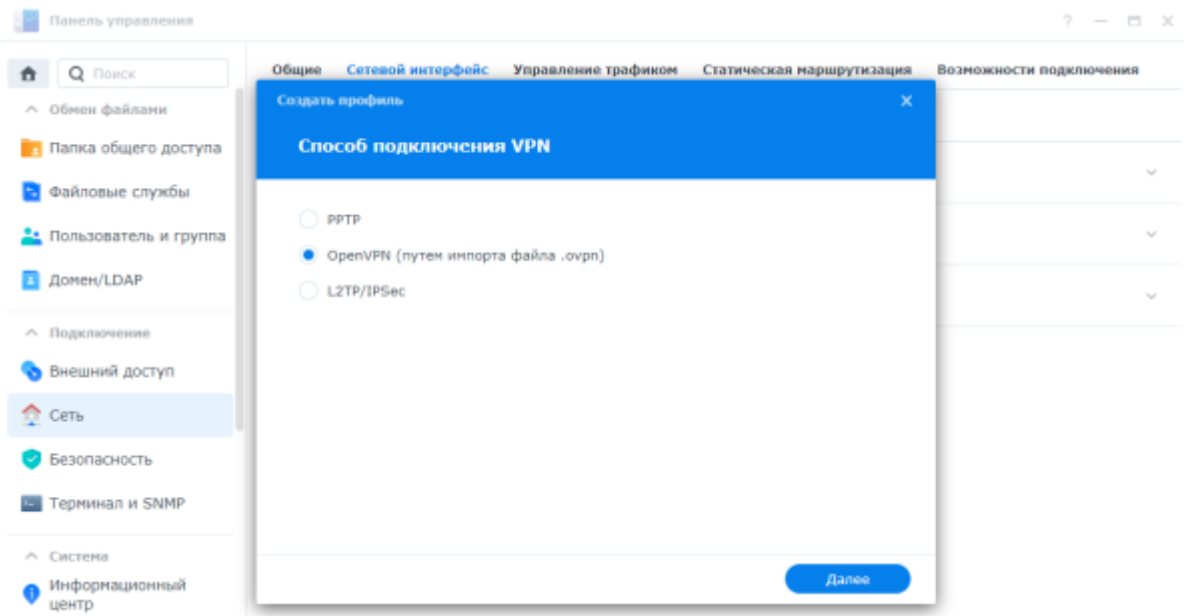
Панель управления

? — □ ×

Поиск

Обмен файлами

Папка общего доступа

Файловые службы

Пользователь и группа

Домен/LDAP

Подключение

Внешний доступ

Сеть

Безопасность

Терминал и SNMP

Система

Информационный центр

Общие Сетевой интерфейс Управление трафиком Статическая маршрутизация Возможности подключения

Создать профиль ×

Способ подключения VPN

PPTP

OpenVPN (путем импорта файла .ovpn)

L2TP/IPSec

Далее